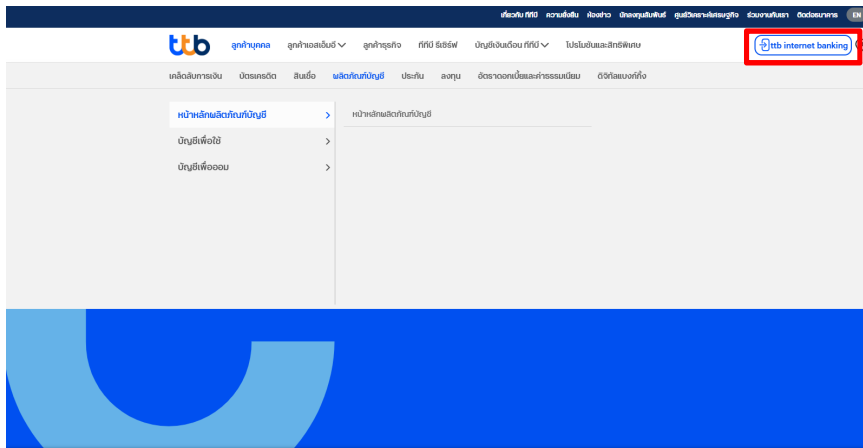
เกี่ยวกับ ทีทีบี ความยั่งยืน ห้องข่าว นักลงทุนสัมพันธ์ ศูนย์วิเคราะห์เศรษฐกิจ ร่วมงานกับเรา ติดต่อธนาคาร EN

ttb ลูกค้าบุคคล ลูกค้าเอสเอ็มอี ลูกค้าธุรกิจ ทีทีบี รีเซิร์ฟ บัญชีเงินเดือน ทีทีบี โปรโมชันและสิทธิพิเศษ ttb internet banking

เคล็ดลับการเงิน บัตรเครดิต สินเชื่อ ผลิตภัณฑ์บัญชี ประกัน ลงทุน อัตราดอกเบี้ยและค่าธรรมเนียม ดิจิทัลแบงก์กิ้ง

หน้าหลักผลิตภัณฑ์บัญชี
บัญชีเพื่อใช้
บัญชีเพื่อออม

หน้าหลักผลิตภัณฑ์บัญชี